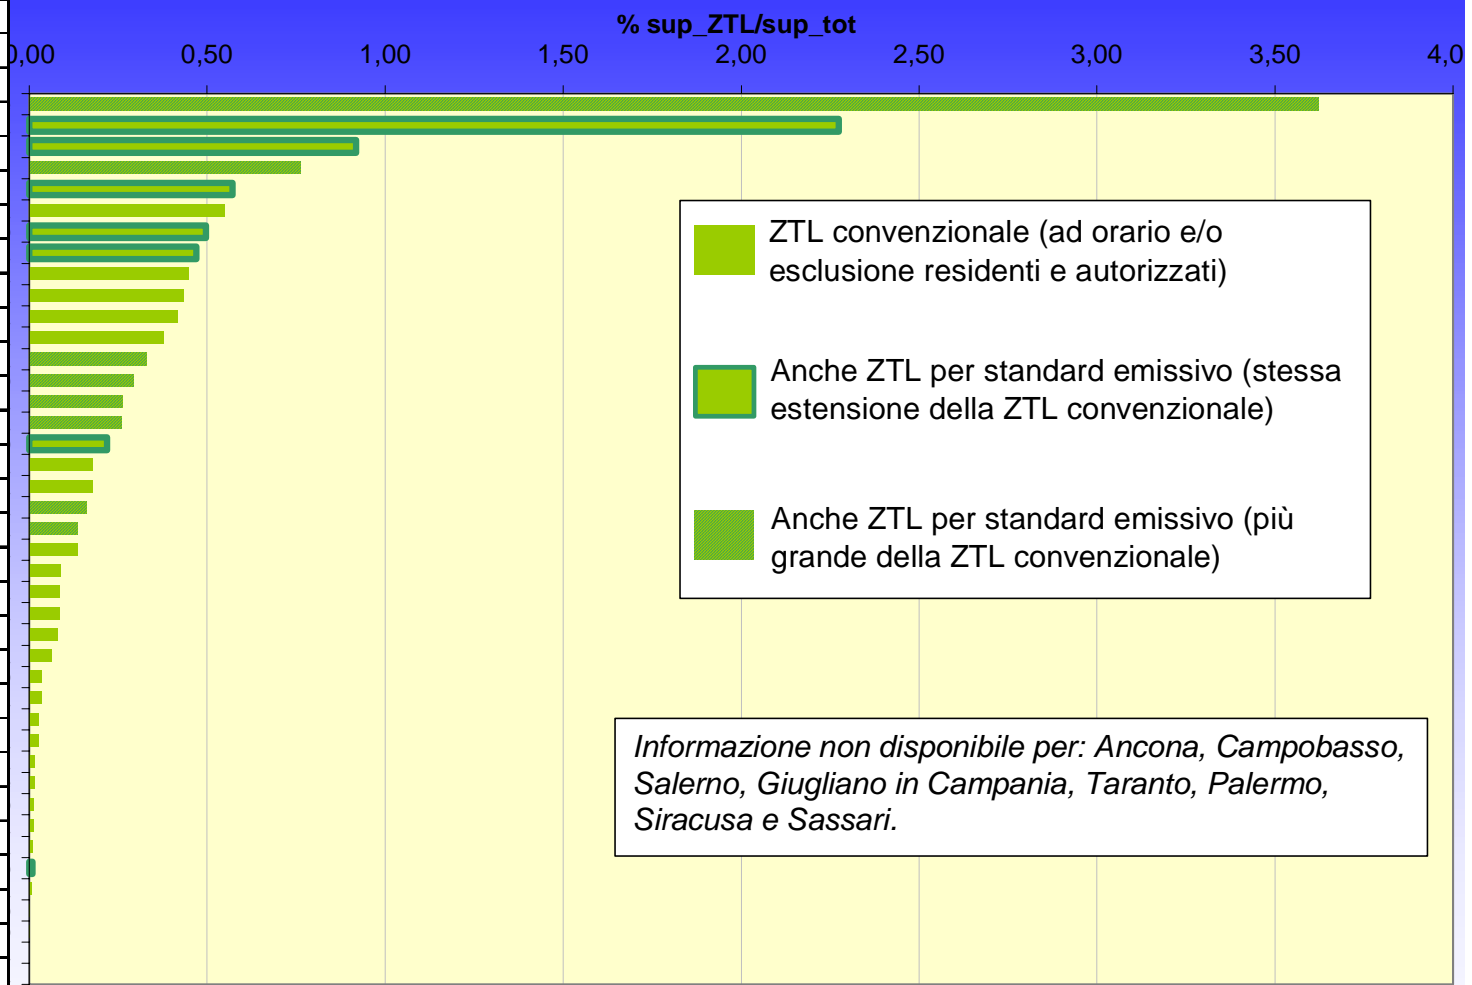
% sup_ZTL/sup_tot

0,00 0,50 1,00 1,50 2,00 2,50 3,00 3,50 4,0

ZTL convenzionale (ad orario e/o esclusione residenti e autorizzati)

Anche ZTL per standard emissivo (stessa estensione della ZTL convenzionale)

Anche ZTL per standard emissivo (più grande della ZTL convenzionale)

Informazione non disponibile per: Ancona, Campobasso, Salerno, Giugliano in Campania, Taranto, Palermo, Siracusa e Sassari.